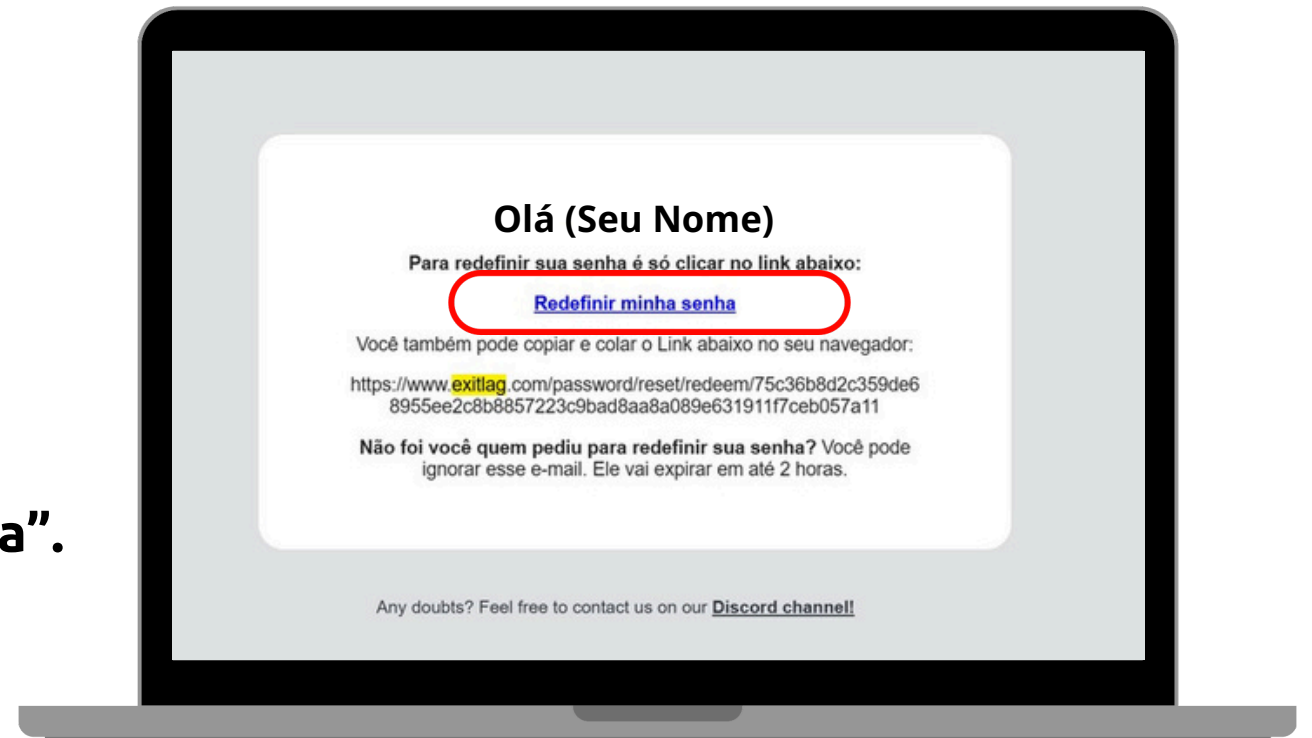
a”.

Olá (Seu Nome)

Para redefinir sua senha é só clicar no link abaixo:

Redefinir minha senha

Você também pode copiar e colar o Link abaixo no seu navegador:

https://www.exitlag.com/password/reset/redeem/75c36b8d2c359de68955ee2c8b8857223c9bad8aa8a089e631911f7ceb057a11

**Não foi você quem pediu para redefinir sua senha?** Você pode ignorar esse e-mail. Ele vai expirar em até 2 horas.

Any doubts? Feel free to contact us on our **Discord channel!**